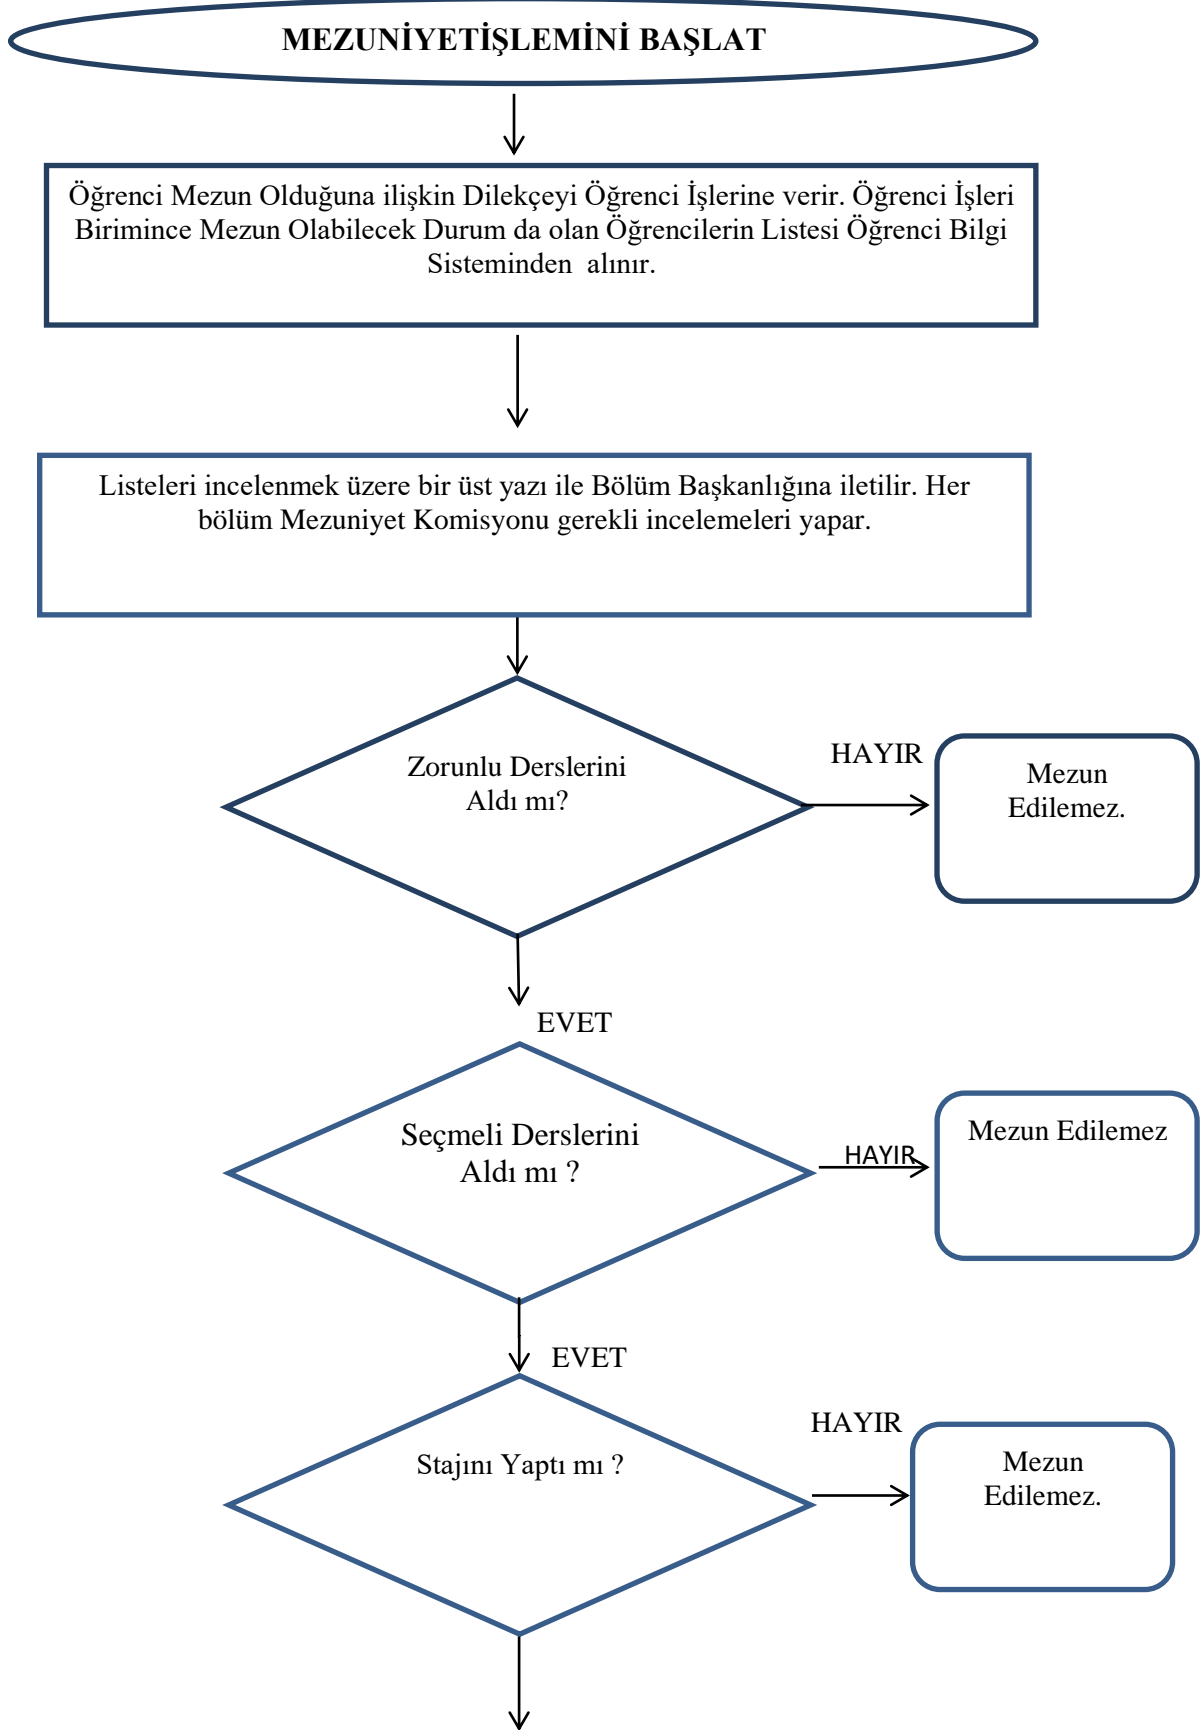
MEZUNİYETİŞLEMİNİ BAŞLAT

Öğrenci Mezun Olduğuna ilişkin Dilekçeyi Öğrenci İşlerine verir. Öğrenci İşleri Birimince Mezun Olabilecek Durum da olan Öğrencilerin Listesi Öğrenci Bilgi Sisteminden alınır.

Listeleri incelenmek üzere bir üst yazı ile Bölüm Başkanlığına iletilir. Her bölüm Mezuniyet Komisyonu gerekli incelemeleri yapar.

Zorunlu Derslerini Aldı mı?

HAYIR

Mezun Edilemez.

EVET

Seçmeli Derslerini Aldı mı ?

HAYIR

Mezun Edilemez

EVET

Stajını Yaptı mı ?

HAYIR

Mezun Edilemez.